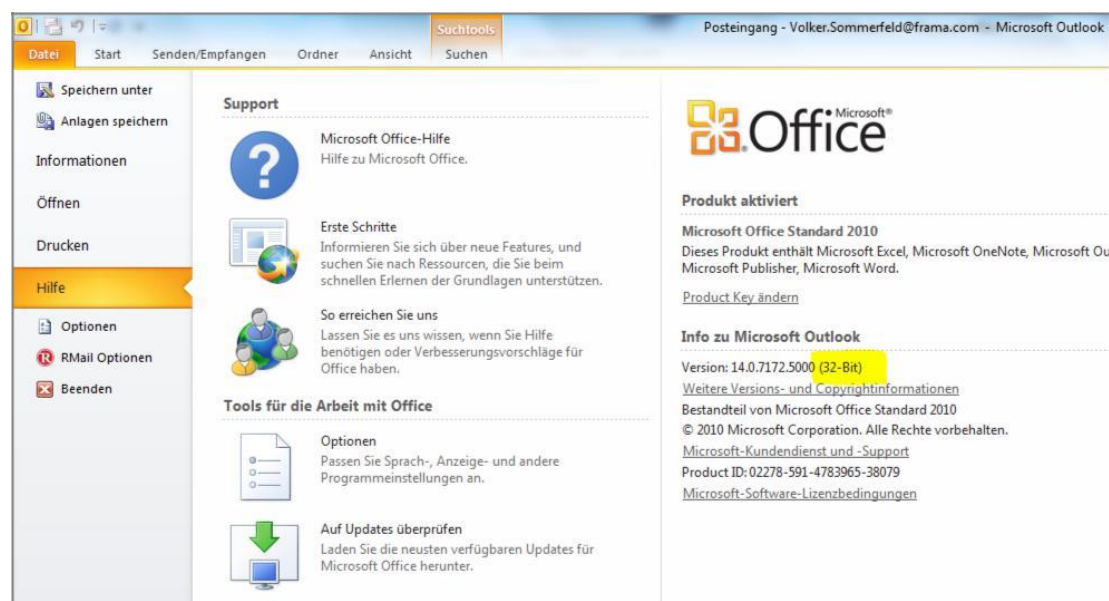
Suchtools

Posteingang - Volker.Sommerfeld@frama.com - Microsoft Outlook

Datei | Start | Senden/Empfangen | Ordner | Ansicht | Suchen

Speichern unter
Anlagen speichern
Informationen
Öffnen
Drucken
Hilfe
Optionen
RMail Optionen
Beenden

Support

Microsoft Office-Hilfe
Hilfe zu Microsoft Office.

Erste Schritte
Informieren Sie sich über neue Features, und suchen Sie nach Ressourcen, die Sie beim schnellen Erlernen der Grundlagen unterstützen.

So erreichen Sie uns
Lassen Sie es uns wissen, wenn Sie Hilfe benötigen oder Verbesserungsvorschläge für Office haben.

Tools für die Arbeit mit Office

Optionen
Passen Sie Sprach-, Anzeige- und andere Programmeinstellungen an.

Auf Updates überprüfen
Laden Sie die neusten verfügbaren Updates für Microsoft Office herunter.

Microsoft® Office

Produkt aktiviert

Microsoft Office Standard 2010
Dieses Produkt enthält Microsoft Excel, Microsoft OneNote, Microsoft Ou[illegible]
Microsoft Publisher, Microsoft Word.

Product Key ändern

Info zu Microsoft Outlook

Version: 14.0.7172.5000 (32-Bit)
Weitere Versions- und Copyrightinformationen
Bestandteil von Microsoft Office Standard 2010
© 2010 Microsoft Corporation. Alle Rechte vorbehalten.
Microsoft-Kundendienst und -Support
Product ID: 02278-591-4783965-38079
Microsoft-Software-Lizenzbedingungen